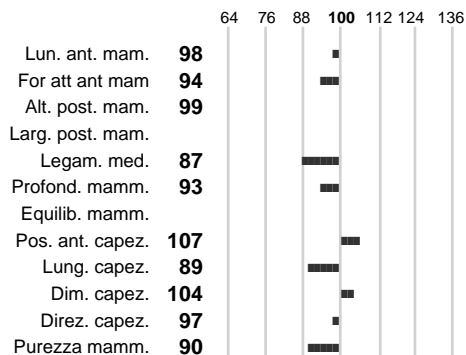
| | | 64 | 76 | 88 | **100** | 112 | 124 | 136 |
|---|---|---|---|---|---|---|---|---|
| Lun. ant. mam. | **98** | | | | | | | |
| For att ant mam | **94** | | | | | | | |
| Alt. post. mam. | **99** | | | | | | | |
| Larg. post. mam. | | | | | | | | |
| Legam. med. | **87** | | | | | | | |
| Profond. mamm. | **93** | | | | | | | |
| Equilib. mamm. | | | | | | | | |
| Pos. ant. capez. | **107** | | | | | | | |
| Lung. capez. | **89** | | | | | | | |
| Dim. capez. | **104** | | | | | | | |
| Direz. capez. | **97** | | | | | | | |
| Purezza mamm. | **90** | | | | | | | |